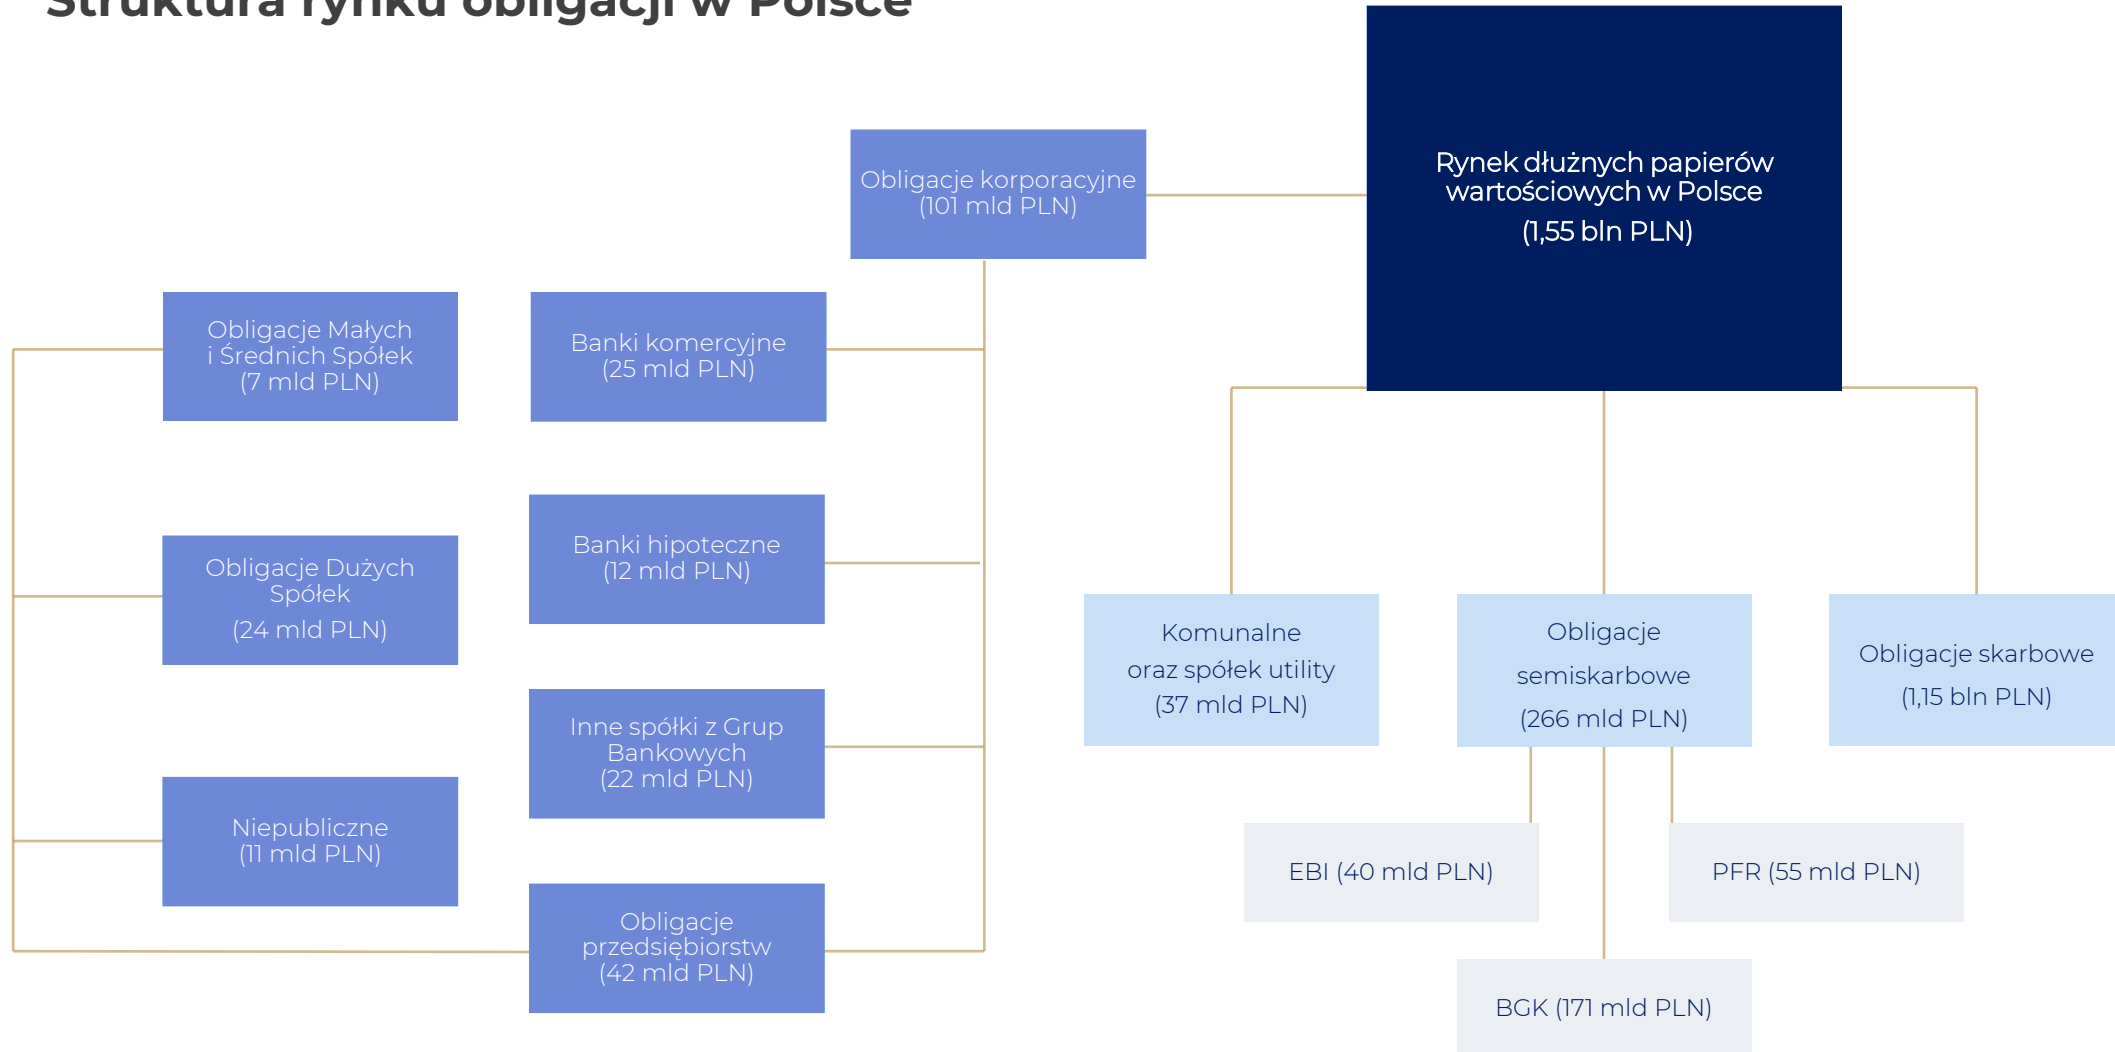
Struktura rynku obligacji w Polsce

Rynek dłużnych papierów wartościowych w Polsce
(1,55 bln PLN)

Obligacje korporacyjne
(101 mld PLN)

Obligacje Małych i Średnich Spółek
(7 mld PLN)

Banki komercyjne
(25 mld PLN)

Obligacje Dużych Spółek
(24 mld PLN)

Banki hipoteczne
(12 mld PLN)

Inne spółki z Grup Bankowych
(22 mld PLN)

Niepubliczne
(11 mld PLN)

Obligacje przedsiębiorstw
(42 mld PLN)

Komunalne oraz spółek utility
(37 mld PLN)

Obligacje semiskarbowe
(266 mld PLN)

Obligacje skarbowe
(1,15 bln PLN)

EBI (40 mld PLN)

PFR (55 mld PLN)

BGK (171 mld PLN)